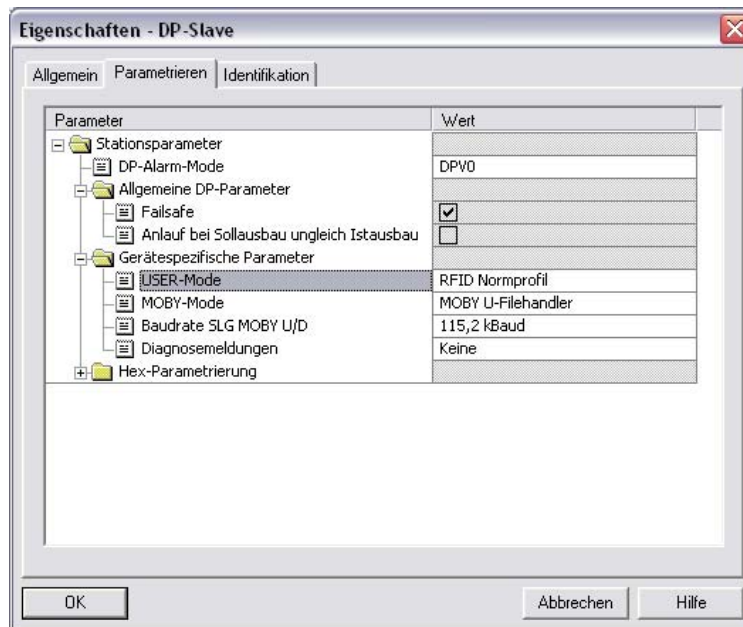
Eigenschaften - DP-Slave

Allgemein | Parametrieren | Identifikation

| Parameter | Wert |
|---|---|
| Stationsparameter | |
| DP-Alarm-Mode | DPV0 |
| Allgemeine DP-Parameter | |
| Failsafe | ☑ |
| Anlauf bei Sollausbau ungleich Istausbau | ☐ |
| Gerätespezifische Parameter | |
| USER-Mode | RFID Normprofil |
| MOBY-Mode | MOBY U-Filehandler |
| Baudrate SLG MOBY U/D | 115,2 kBaud |
| Diagnosemeldungen | Keine |
| Hex-Parametrierung | |

OK | Abbrechen | Hilfe